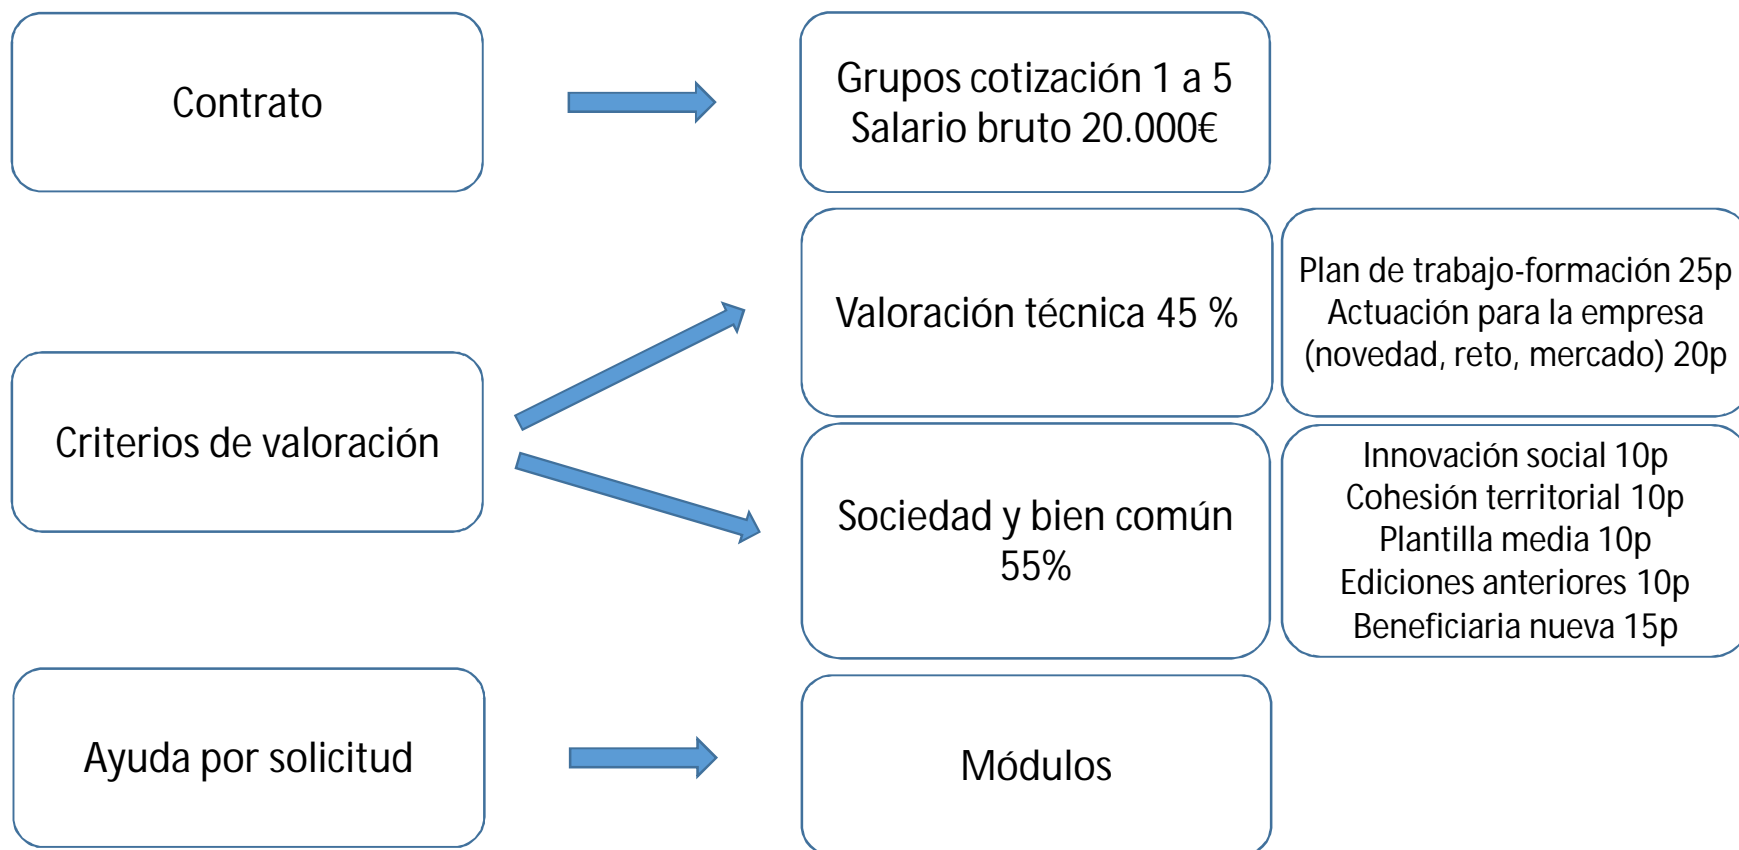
Contrato

Grupos cotización 1 a 5
Salario bruto 20.000€

Criterios de valoración

Valoración técnica 45 %

Plan de trabajo-formación 25p
Actuación para la empresa (novedad, reto, mercado) 20p

Sociedad y bien común 55%

Innovación social 10p
Cohesión territorial 10p
Plantilla media 10p
Ediciones anteriores 10p
Beneficiaria nueva 15p

Ayuda por solicitud

Módulos